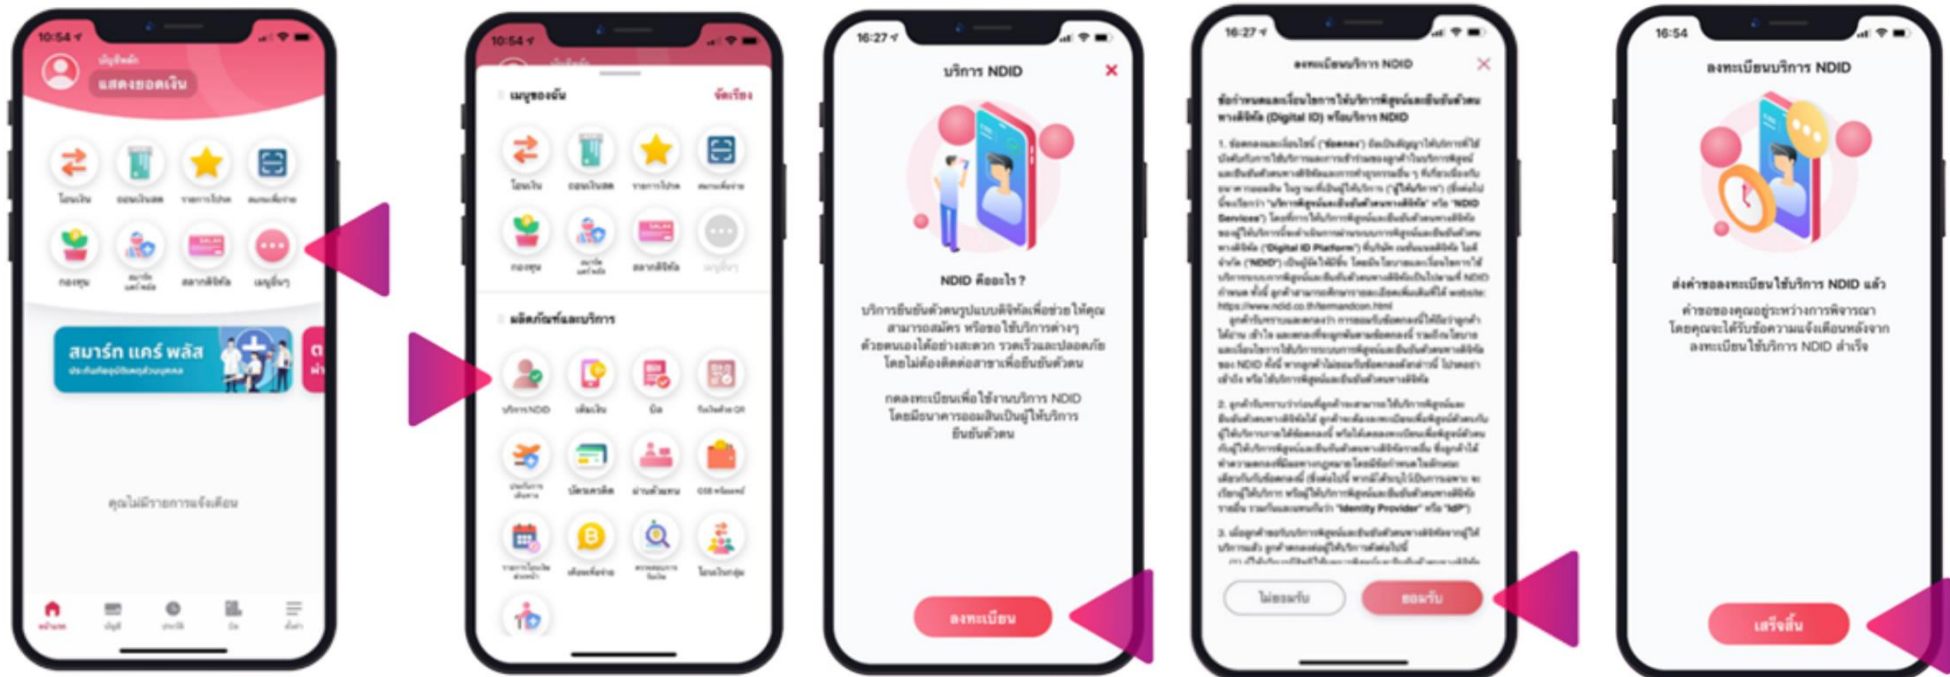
10:54

บัญชีหลัก
แสดงยอดเงิน

โอนเงิน
ถอนเงินสด
รายการโปรด
สแกนเพื่อจ่าย
กองทุน
สมาร์ท แคร์ พลัส
สลากดิจิทัล
เมนูอื่นๆ

สมาร์ท แคร์ พลัส

คุณไม่มีรายการแจ้งเตือน

หน้าแรก
บัญชี
ประวัติ
บิล
ตั้งค่า

10:54

เมนูของฉัน
จัดเรียง

โอนเงิน
ถอนเงินสด
รายการโปรด
สแกนเพื่อจ่าย
กองทุน
สมาร์ท แคร์ พลัส
สลากดิจิทัล
เมนูอื่นๆ

ผลิตภัณฑ์และบริการ

บริการ NDID
เติมเงิน
บิล
รับเงินด้วย QR
ประกันภัย
บัตรเครดิต
ฝากตั้งแต่
GSB พร้อมเพย์
รายการโอนเงินล่วงหน้า
เงินเพื่อจ่าย
ตรวจสอบ
โอนเงินกลุ่ม

16:27

บริการ NDID

NDID คืออะไร ?

บริการยืนยันตัวตนรูปแบบดิจิทัลเพื่อช่วยให้คุณ สามารถสมัคร หรือขอใช้บริการต่างๆ ด้วยตนเองได้อย่างสะดวก รวดเร็วและปลอดภัย โดยไม่ต้องติดต่อสาขาเพื่อยืนยันตัวตน

กดลงทะเบียนเพื่อใช้งานบริการ NDID โดยมีธนาคารออมสินเป็นผู้ให้บริการ ยืนยันตัวตน

ลงทะเบียน

16:27

ลงทะเบียนบริการ NDID

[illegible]

ไม่ยอมรับ
ยอมรับ

16:54

ลงทะเบียนบริการ NDID

ส่งคำขอลงทะเบียนใช้บริการ NDID แล้ว

คำขอของคุณอยู่ระหว่างการพิจารณา โดยคุณจะได้รับข้อความแจ้งเตือนหลังจาก ลงทะเบียนใช้บริการ NDID สำเร็จ

เสร็จสิ้น